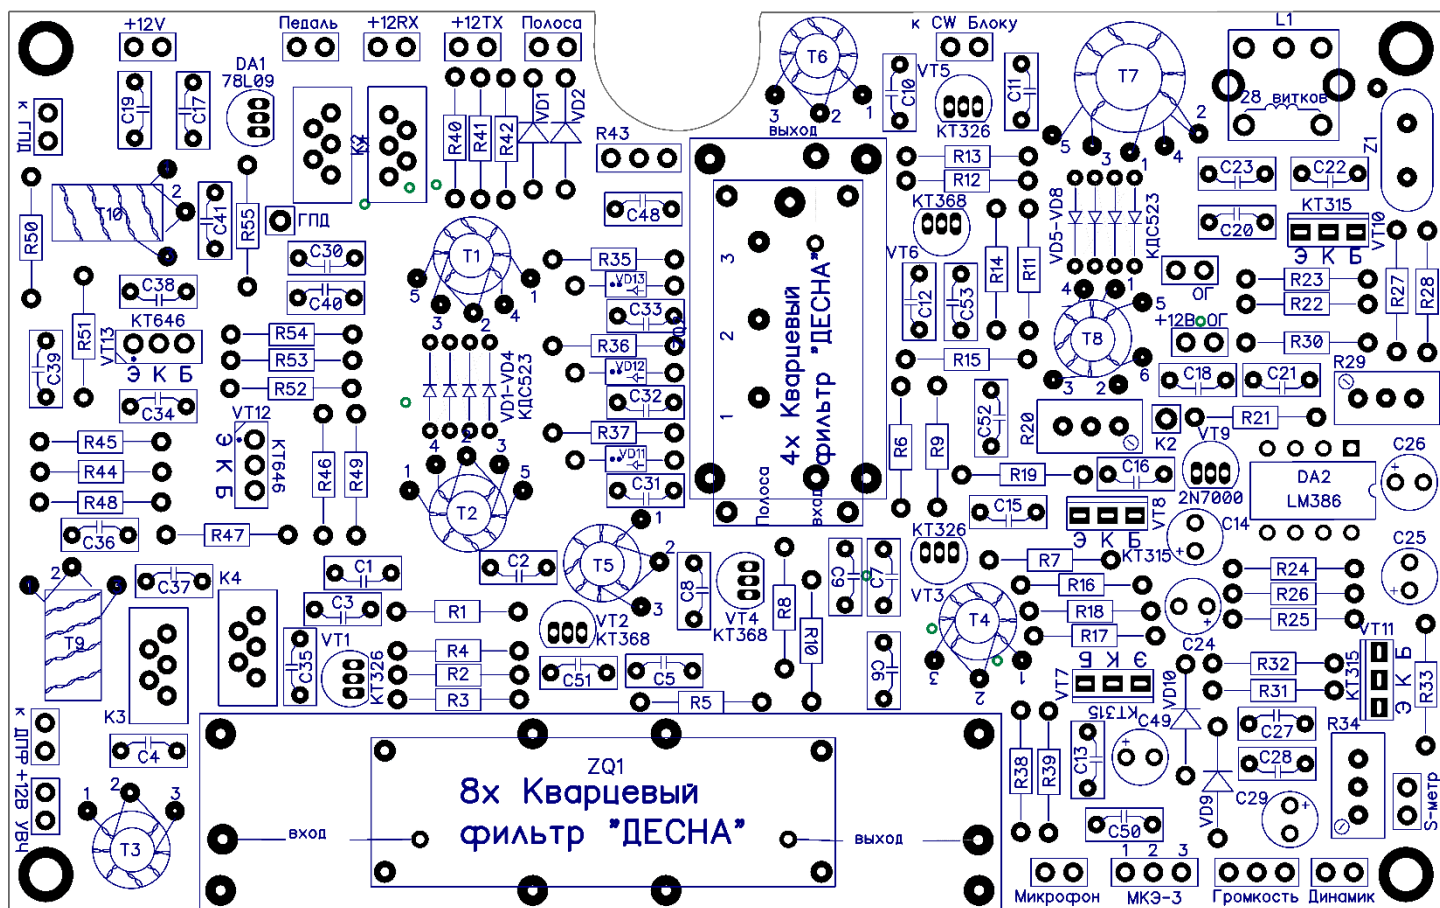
+12V
Педаль
+12RX
+12TX
Полоса
к CW Блоку
L1
DA1
78L09
к ГПД
C19
C17
K2
R40
R41
R42
VD1
VD2
T6
3
2
1
выход
C10
VT5
KT326
C11
T7
28 витков
Z1
5
3
1
2
4
R43
R13
R12
C23
C22
R50
T10
2
C41
R55
ГПД
C48
KT368
VD5-VD8
КДС523
C20
KT315
VT10
Э К Б
C30
T1
R35
VD13
3
2
1
4x Кварцевый фильтр "ДЕСНА"
Полоса
вход
VT6
R14
R11
ОГ
R23
R22
R27
R28
C38
C40
5
1
4
C33
4
1
5
C12
C53
+12В ОГ
R30
KT646
VT13
Э К Б
R54
R53
R52
3
2
R36
VD12
VD1-VD4
КДС523
T8
3
2
6
R15
C18
C21
R29
C39
R51
C34
VT12
Э К Б
KT646
C32
R37
VD11
R6
R9
C52
R20
K2
VT9
R21
C26
R45
R44
R48
R46
R49
4
2
3
1
5
T2
C31
R19
C16
2N7000
DA2
LM386
C36
R47
1
VT8
Э К Б
C15
C14
KT315
C25
C2
2
T5
3
C1
KT326
C7
C9
R7
R24
C37
K4
2
T9
C3
R1
C8
VT4
KT368
R8
R16
R26
R10
R18
R25
VT2
KT368
T4
R17
VT11
Э К Б
KT315
C35
VT1
KT326
R4
R2
R3
C51
C5
C6
3
2
1
Б К Э
C24
R32
R31
VT7
KT315
R33
K3
R5
VD10
C49
C27
R34
к ДПФ
+12В УВЧ
C4
ZQ1
8x Кварцевый фильтр "ДЕСНА"
вход
выход
R38
R39
C13
C28
S-метр
VD9
C29
1
2
3
T3
C50
1 2 3
Микрофон
МКЭ-3
Громкость
Динамик